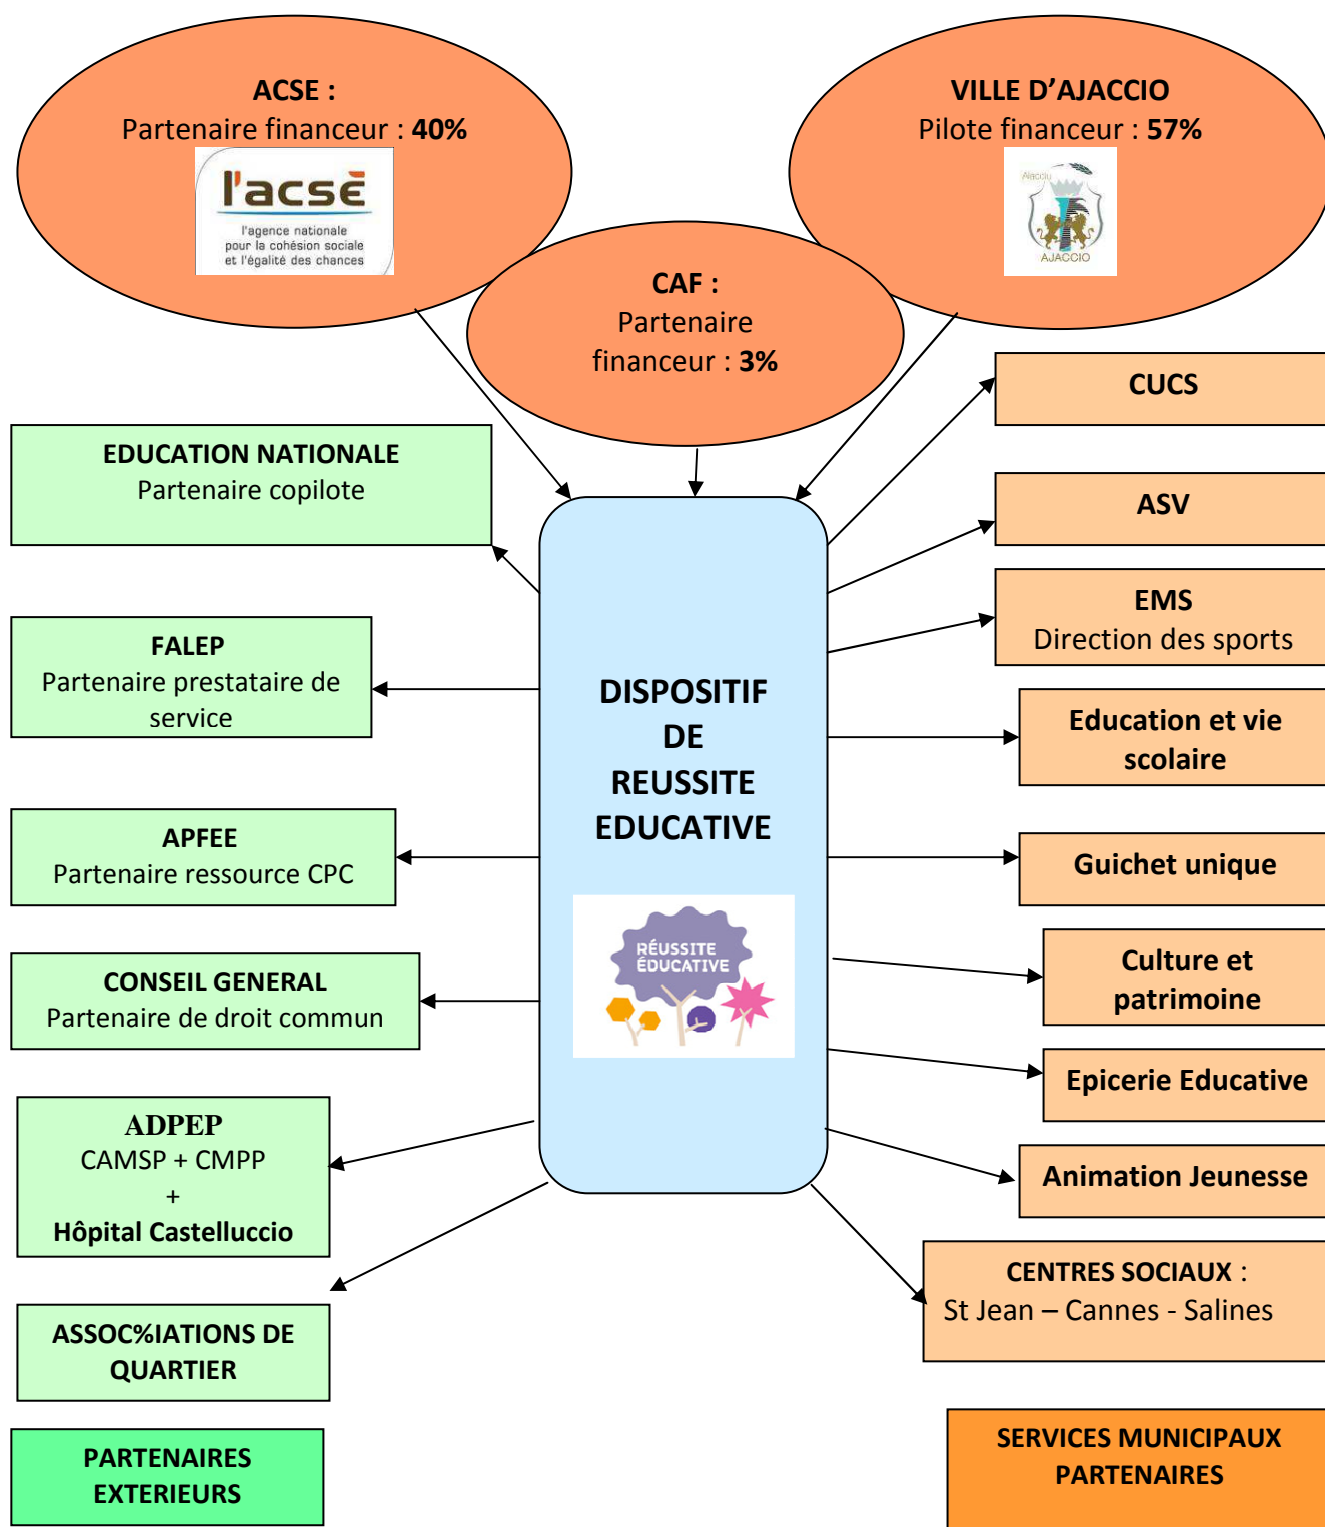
ACSE :
Partenaire financeur : **40%**

l'acsé
l'agence nationale pour la cohésion sociale et l'égalité des chances

VILLE D'AJACCIO
Pilote financeur : **57%**

Aiacciu
AJACCIO

CAF :
Partenaire financeur : **3%**

EDUCATION NATIONALE
Partenaire copilote

FALEP
Partenaire prestataire de service

APFEE
Partenaire ressource CPC

CONSEIL GENERAL
Partenaire de droit commun

ADPEP
CAMSP + CMPP
+
Hôpital Castelluccio

ASSOC%IATIONS DE QUARTIER

PARTENAIRES EXTERIEURS

DISPOSITIF DE REUSSITE EDUCATIVE

RÉUSSITE ÉDUCATIVE

CUCS

ASV

EMS
Direction des sports

Education et vie scolaire

Guichet unique

Culture et patrimoine

Epicerie Educative

Animation Jeunesse

CENTRES SOCIAUX :
St Jean – Cannes - Salines

SERVICES MUNICIPAUX PARTENAIRES